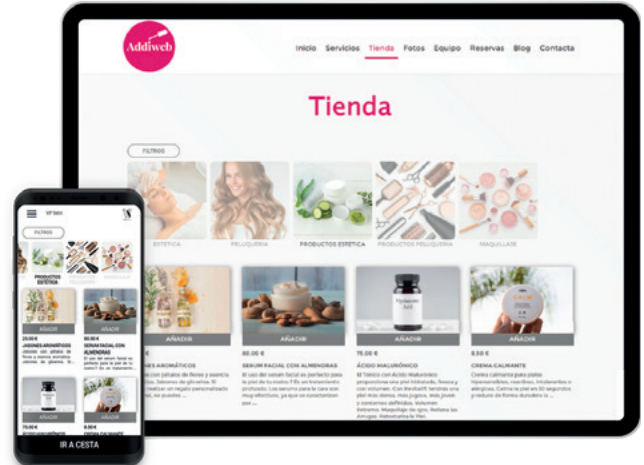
Addiweb

Inicio Servicios Tienda Fotos Equipo Reservas Blog Contacta

Tienda

FILTROS

ESTETICA PELUQUERIA PRODUCTOS ESTETICA PRODUCTOS PELUQUERIA MAQUILLAJE

AÑADIR AÑADIR AÑADIR

80.00 € 75.00 € 8.50 €

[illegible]NES AROMÁTICOS SERUM FACIAL CON ALMENDRAS ÁCIDO HIALURÓNICO CREMA CALMANTE

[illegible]

FILTROS

PRODUCTOS ESTETICA

AÑADIR AÑADIR

23.00 €
JABONES AROMÁTICOS

80.00 €
SERUM FACIAL CON ALMENDRAS

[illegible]

75.00 €

8.50 €

IR A CESTA